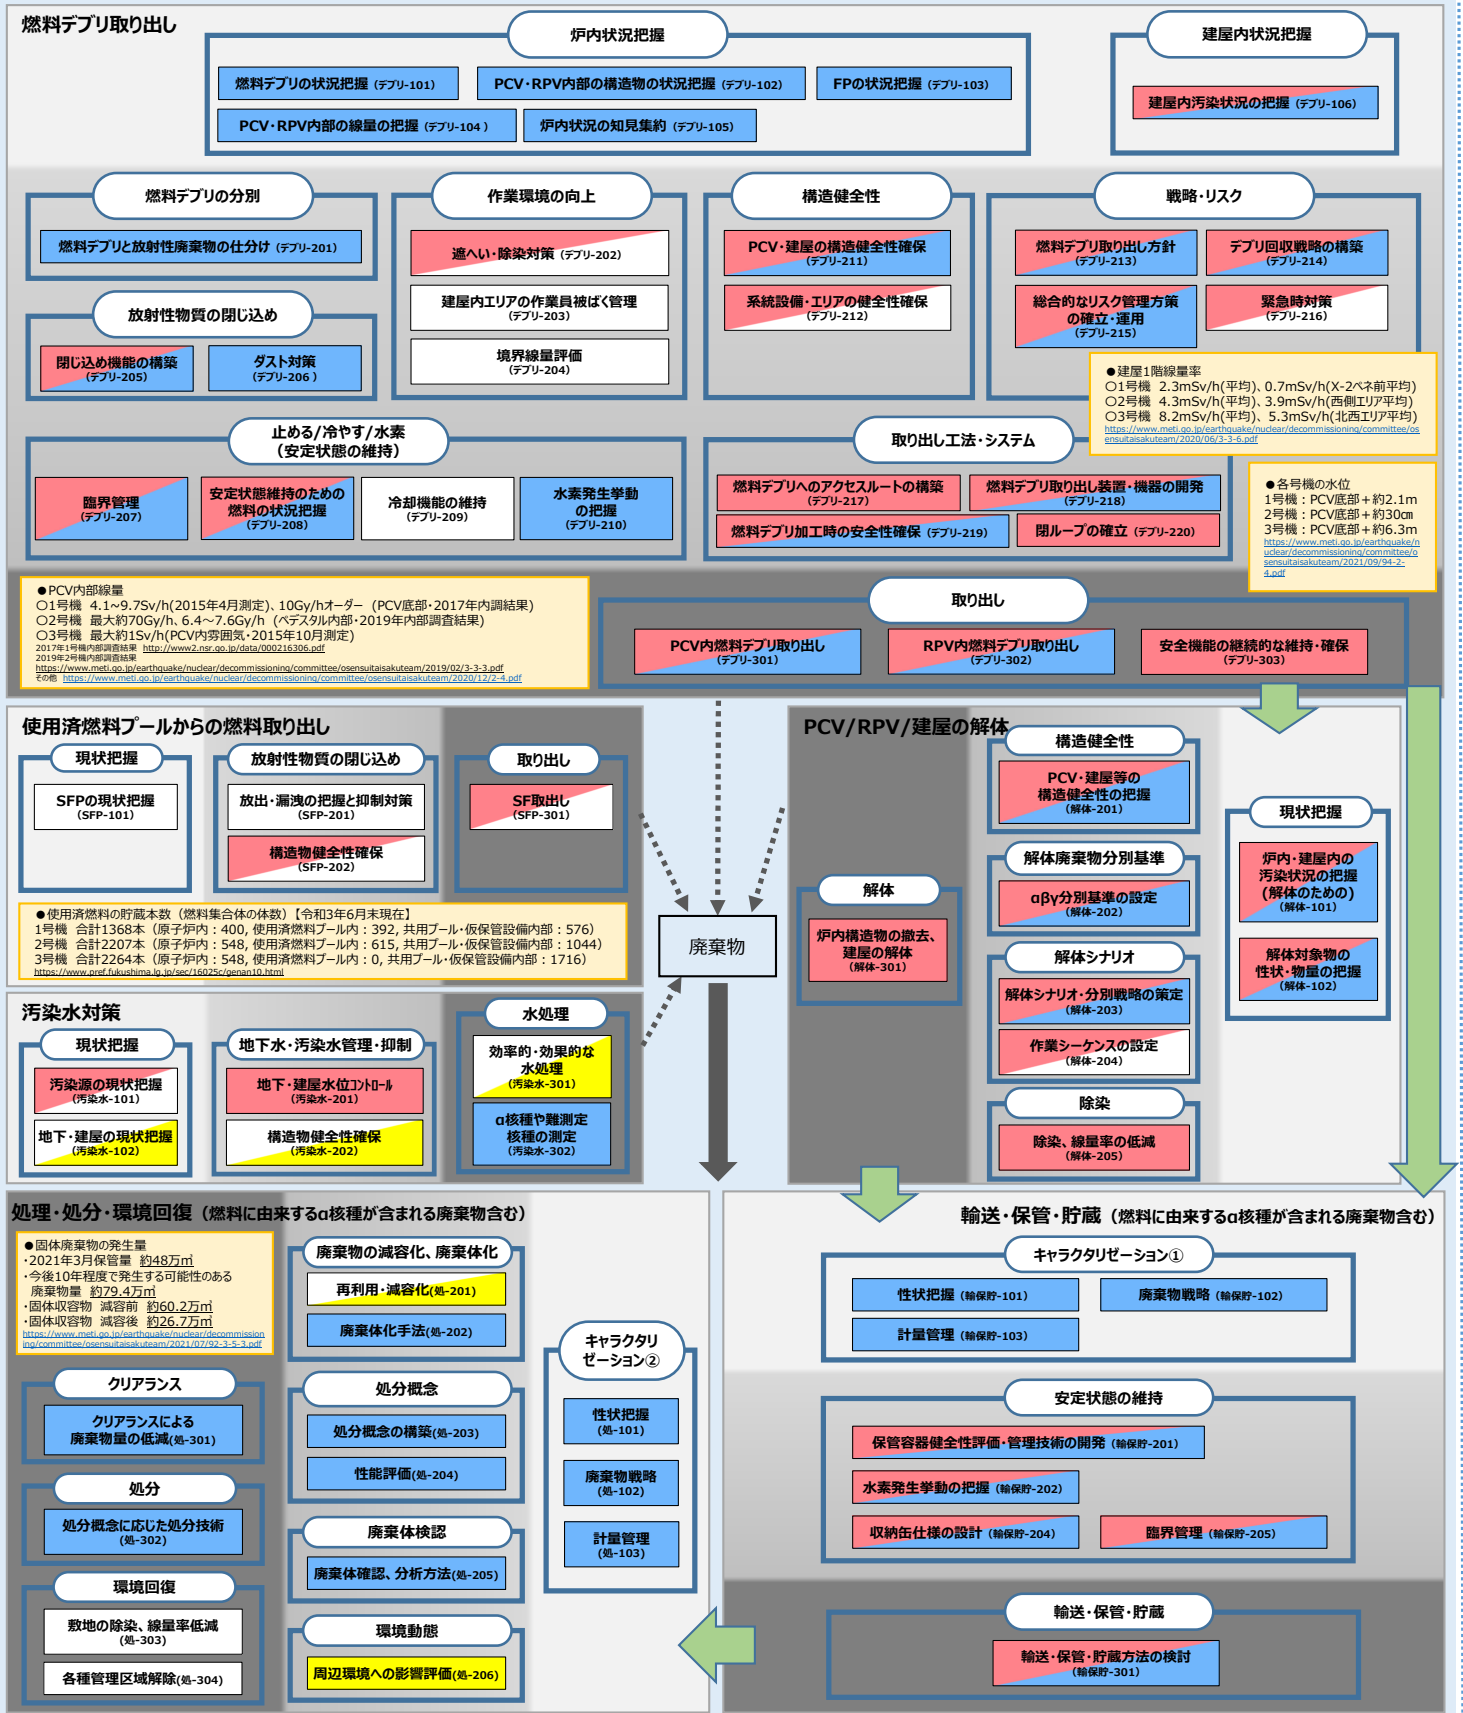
燃料デブリ取り出し

炉内状況把握

燃料デブリの状況把握（デブリ-101）
PCV・RPV内部の構造物の状況把握（デブリ-102）
FPの状況把握（デブリ-103）
PCV・RPV内部の線量の把握（デブリ-104）
炉内状況の知見集約（デブリ-105）

建屋内状況把握

建屋内汚染状況の把握（デブリ-106）

燃料デブリの分別

燃料デブリと放射性廃棄物の仕分け（デブリ-201）

放射性物質の閉じ込め

閉じ込め機能の構築（デブリ-205）
ダスト対策（デブリ-206）

作業環境の向上

遮へい・除染対策（デブリ-202）
建屋内エリアの作業員被ばく管理（デブリ-203）
境界線量評価（デブリ-204）

構造健全性

PCV・建屋の構造健全性確保（デブリ-211）
系統設備・エリアの健全性確保（デブリ-212）

戦略・リスク

燃料デブリ取り出し方針（デブリ-213）
デブリ回収戦略の構築（デブリ-214）
総合的なリスク管理方策の確立・運用（デブリ-215）
緊急時対策（デブリ-216）

●建屋1階線量率
○1号機 2.3mSv/h(平均)、0.7mSv/h(X-2ペネ前平均)
○2号機 4.3mSv/h(平均)、3.9mSv/h(西側エリア平均)
○3号機 8.2mSv/h(平均)、5.3mSv/h(北西エリア平均)
https://www.meti.go.jp/earthquake/nuclear/decommissioning/committee/osensuitaisakuteam/2020/06/3-3-6.pdf

止める/冷やす/水素（安定状態の維持）

臨界管理（デブリ-207）
安定状態維持のための燃料の状況把握（デブリ-208）
冷却機能の維持（デブリ-209）
水素発生挙動の把握（デブリ-210）

取り出し工法・システム

燃料デブリへのアクセスルートの構築（デブリ-217）
燃料デブリ取り出し装置・機器の開発（デブリ-218）
燃料デブリ加工時の安全性確保（デブリ-219）
閉ループの確立（デブリ-220）

●各号機の水位
1号機：PCV底部＋約2.1m
2号機：PCV底部＋約30cm
3号機：PCV底部＋約6.3m
https://www.meti.go.jp/earthquake/nuclear/decommissioning/committee/osensuitaisakuteam/2021/09/94-2-4.pdf

●PCV内部線量
○1号機 4.1~9.7Sv/h(2015年4月測定)、10Gy/hオーダー（PCV底部・2017年内調結果）
○2号機 最大約70Gy/h、6.4~7.6Gy/h（ペデスタル内部・2019年内部調査結果）
○3号機 最大約1Sv/h(PCV内雰囲気・2015年10月測定)
2017年1号機内部調査結果 http://www2.nsr.go.jp/data/000216306.pdf
2019年2号機内部調査結果
https://www.meti.go.jp/earthquake/nuclear/decommissioning/committee/osensuitaisakuteam/2019/02/3-3-3.pdf
その他 https://www.meti.go.jp/earthquake/nuclear/decommissioning/committee/osensuitaisakuteam/2020/12/2-4.pdf

取り出し

PCV内燃料デブリ取り出し（デブリ-301）
RPV内燃料デブリ取り出し（デブリ-302）
安全機能の継続的な維持・確保（デブリ-303）

使用済燃料プールからの燃料取り出し

現状把握
SFPの現状把握（SFP-101）

放射性物質の閉じ込め
放出・漏洩の把握と抑制対策（SFP-201）
構造物健全性確保（SFP-202）

取り出し
SF取出し（SFP-301）

●使用済燃料の貯蔵本数（燃料集合体の体数）【令和3年6月末現在】
1号機 合計1368本（原子炉内：400, 使用済燃料プール内：392, 共用プール・仮保管設備内部：576）
2号機 合計2207本（原子炉内：548, 使用済燃料プール内：615, 共用プール・仮保管設備内部：1044）
3号機 合計2264本（原子炉内：548, 使用済燃料プール内：0, 共用プール・仮保管設備内部：1716）
https://www.pref.fukushima.lg.jp/sec/16025c/genan10.html

廃棄物

PCV/RPV/建屋の解体

解体
炉内構造物の撤去、建屋の解体（解体-301）

構造健全性
PCV・建屋等の構造健全性の把握（解体-201）

解体廃棄物分別基準
αβγ分別基準の設定（解体-202）

解体シナリオ
解体シナリオ・分別戦略の策定（解体-203）
作業シーケンスの設定（解体-204）

除染
除染、線量率の低減（解体-205）

現状把握
炉内・建屋内の汚染状況の把握（解体のための）（解体-101）
解体対象物の性状・物量の把握（解体-102）

汚染水対策

現状把握
汚染源の現状把握（汚染水-101）
地下・建屋の現状把握（汚染水-102）

地下水・汚染水管理・抑制
地下・建屋水位ｺﾝﾄﾛｰﾙ（汚染水-201）
構造物健全性確保（汚染水-202）

水処理
効率的・効果的な水処理（汚染水-301）
α核種や難測定核種の測定（汚染水-302）

処理・処分・環境回復（燃料に由来するα核種が含まれる廃棄物含む）

●固体廃棄物の発生量
・2021年3月保管量 約48万㎥
・今後10年程度で発生する可能性のある廃棄物量 約79.4万㎥
・固体収容物 減容前 約60.2万㎥
・固体収容物 減容後 約26.7万㎥
https://www.meti.go.jp/earthquake/nuclear/decommissioning/committee/osensuitaisakuteam/2021/07/92-3-5-3.pdf

廃棄物の減容化、廃棄体化
再利用・減容化（処-201）
廃棄体化手法（処-202）

処分概念
処分概念の構築（処-203）
性能評価（処-204）

廃棄体検認
廃棄体確認、分析方法（処-205）

環境動態
周辺環境への影響評価（処-206）

キャラクタリゼーション②
性状把握（処-101）
廃棄物戦略（処-102）
計量管理（処-103）

クリアランス
クリアランスによる廃棄物量の低減（処-301）

処分
処分概念に応じた処分技術（処-302）

環境回復
敷地の除染、線量率低減（処-303）
各種管理区域解除（処-304）

輸送・保管・貯蔵（燃料に由来するα核種が含まれる廃棄物含む）

キャラクタリゼーション①
性状把握（輸保貯-101）
廃棄物戦略（輸保貯-102）
計量管理（輸保貯-103）

安定状態の維持
保管容器健全性評価・管理技術の開発（輸保貯-201）
水素発生挙動の把握（輸保貯-202）
収納缶仕様の設計（輸保貯-204）
臨界管理（輸保貯-205）

輸送・保管・貯蔵
輸送・保管・貯蔵方法の検討（輸保貯-301）